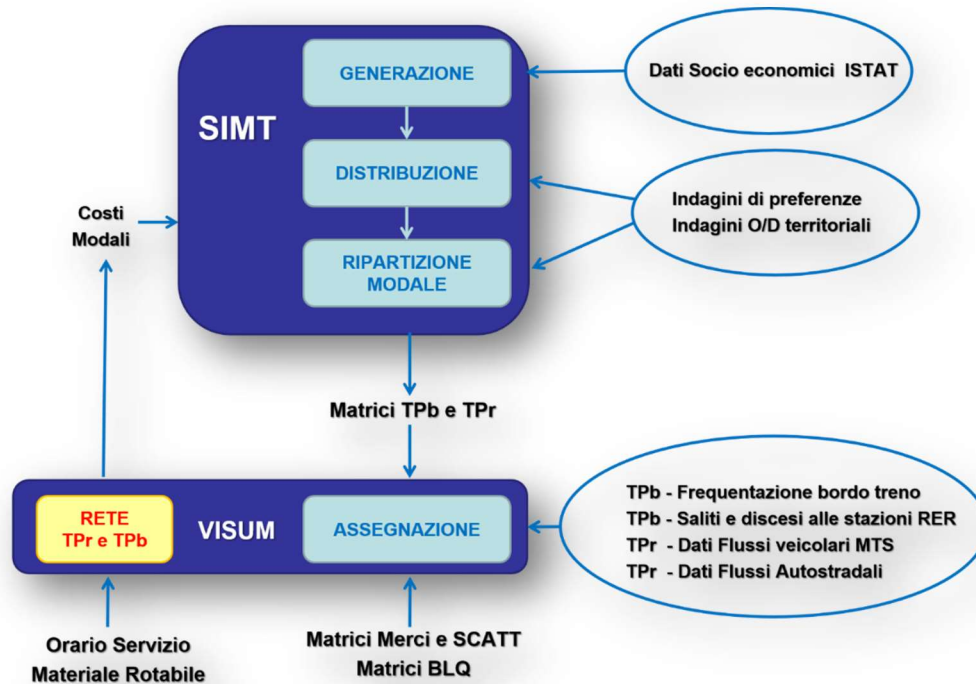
SIMT

GENERAZIONE

DISTRIBUZIONE

RIPARTIZIONE MODALE

Dati Socio economici ISTAT

Indagini di preferenze
Indagini O/D territoriali

Costi Modali

Matrici TPb e TPr

RETE TPr e TPb

VISUM

ASSEGNAZIONE

TPb - Frequentazione bordo treno
TPb - Saliti e discesi alle stazioni RER
TPr - Dati Flussi veicolari MTS
TPr - Dati Flussi Autostradali

Orario Servizio
Materiale Rotabile

Matrici Merci e SCATT
Matrici BLQ